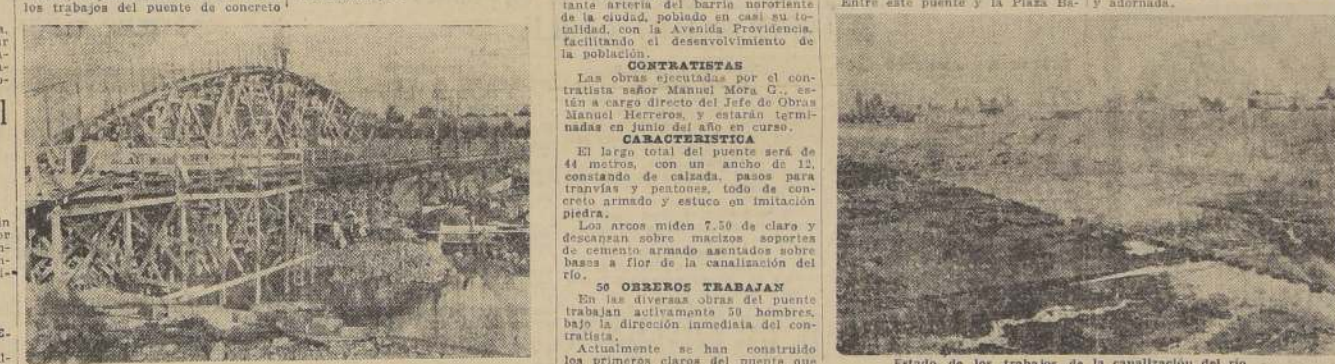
los trabajos del puente de concreto

tante arteria del barrio nororiente de la ciudad, poblado en casi su totalidad, con la Avenida Providencia, facilitando el desenvolvimiento de la población.

CONTRATISTAS

Las obras ejecutadas por el contratista señor Manuel Mora G., están a cargo directo del Jefe de Obras Manuel Herreros, y estarán terminadas en junio del año en curso.

CARACTERISTICA

El largo total del puente será de 44 metros, con un ancho de 12, constando de calzada, pasos para tranvías y peatones, todo de concreto armado y estuco en imitación piedra.

Los arcos miden 7.50 de claro y descansan sobre macizos soportes de cemento armado asentados sobre bases a flor de la canalización del río.

50 OBREROS TRABAJAN

En las diversas obras del puente trabajan activamente 50 hombres, bajo la dirección inmediata del contratista.

Actualmente se han construido los primeros claros del puente que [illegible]

Entre este puente y la Plaza Ba- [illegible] y adornada.

Estado de los trabajos de la canalización del río